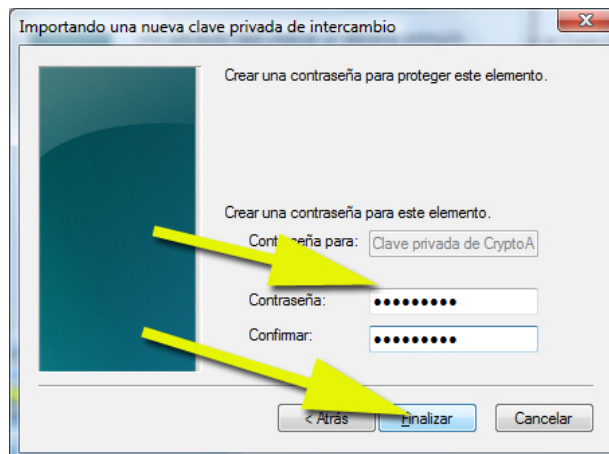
Importando una nueva clave privada de intercambio

Crear una contraseña para proteger este elemento.

Crear una contraseña para este elemento.

Contraseña para: Clave privada de CryptoA

Contraseña: ●●●●●●●●●

Confirmar: ●●●●●●●●●

< Atrás

Finalizar

Cancelar